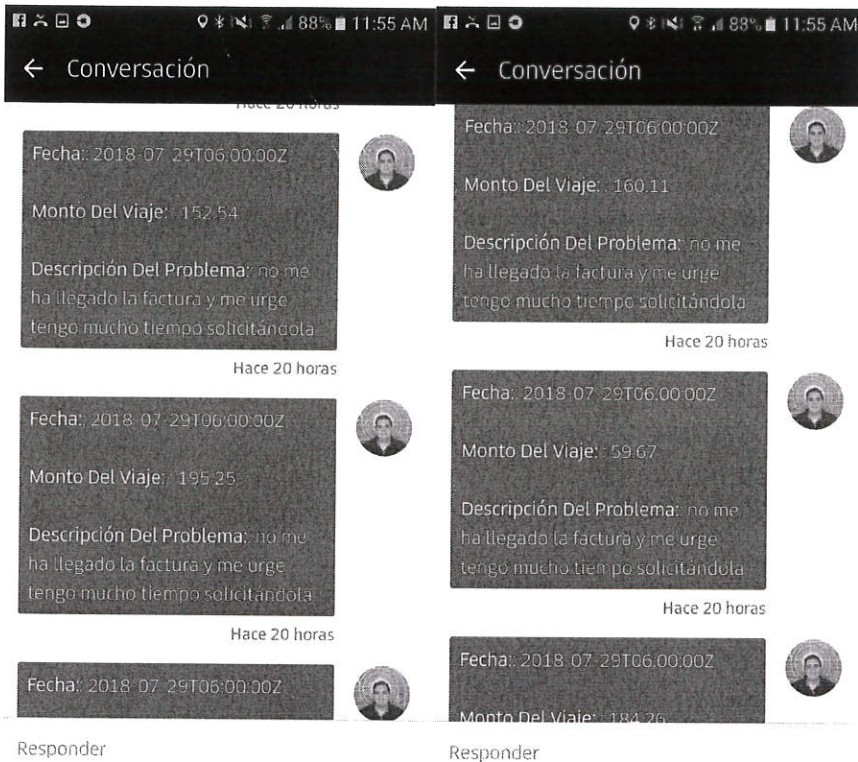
88% 11:55 AM

← Conversación

Hace 20 horas

Fecha:: 2018-07-29T06:00:00Z

Monto Del Viaje:: 152.54

Descripción Del Problema: no me ha llegado la factura y me urge tengo mucho tiempo solicitándola

Hace 20 horas

Fecha:: 2018-07-29T06:00:00Z

Monto Del Viaje:: 195.25

Descripción Del Problema: no me ha llegado la factura y me urge tengo mucho tiempo solicitándola

Hace 20 horas

Fecha:: 2018-07-29T06:00:00Z

Responder

88% 11:55 AM

← Conversación

Fecha:: 2018-07-29T06:00:00Z

Monto Del Viaje:: 160.11

Descripción Del Problema: no me ha llegado la factura y me urge tengo mucho tiempo solicitándola

Hace 20 horas

Fecha:: 2018-07-29T06:00:00Z

Monto Del Viaje:: 59.67

Descripción Del Problema: no me ha llegado la factura y me urge tengo mucho tiempo solicitándola

Hace 20 horas

Fecha:: 2018-07-29T06:00:00Z

Monto Del Viaje:: 184.26

Responder